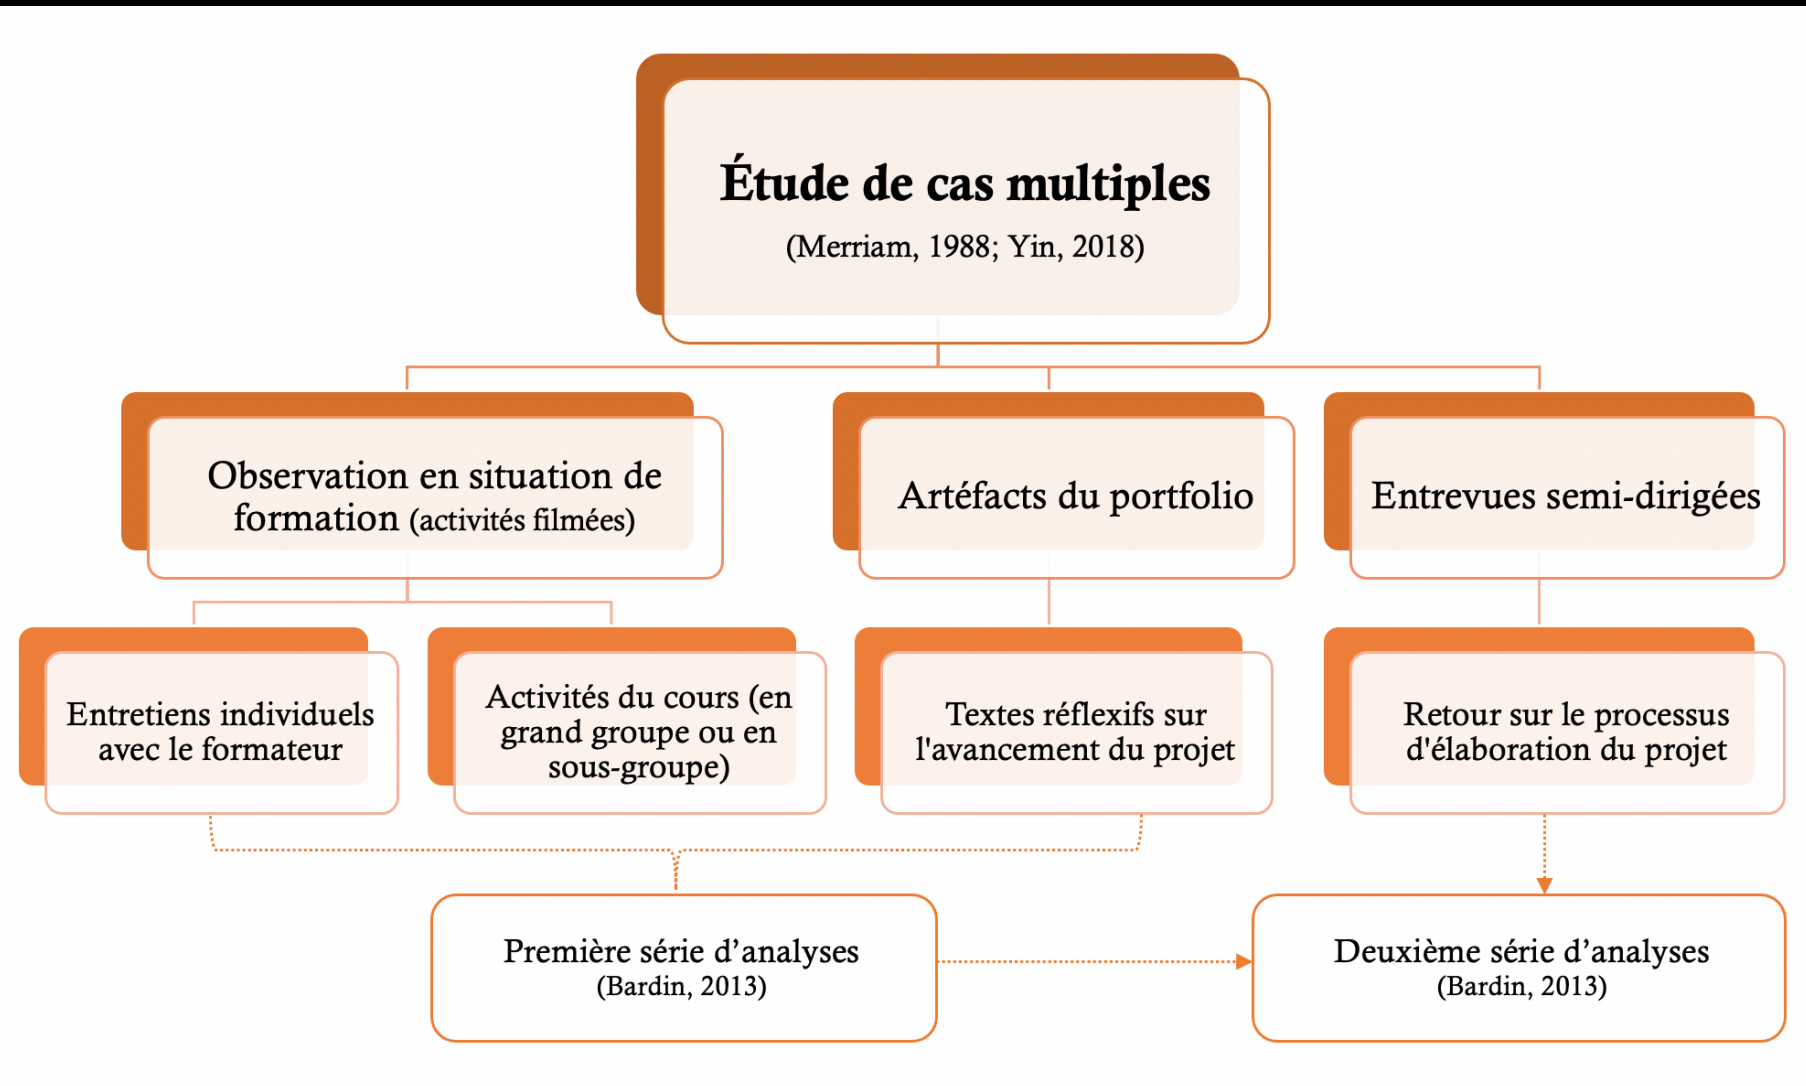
Étude de cas multiples
(Merriam, 1988; Yin, 2018)

Observation en situation de formation (activités filmées)

Artéfacts du portfolio

Entrevues semi-dirigées

Entretiens individuels avec le formateur

Activités du cours (en grand groupe ou en sous-groupe)

Textes réflexifs sur l'avancement du projet

Retour sur le processus d'élaboration du projet

Première série d’analyses
(Bardin, 2013)

Deuxième série d’analyses
(Bardin, 2013)